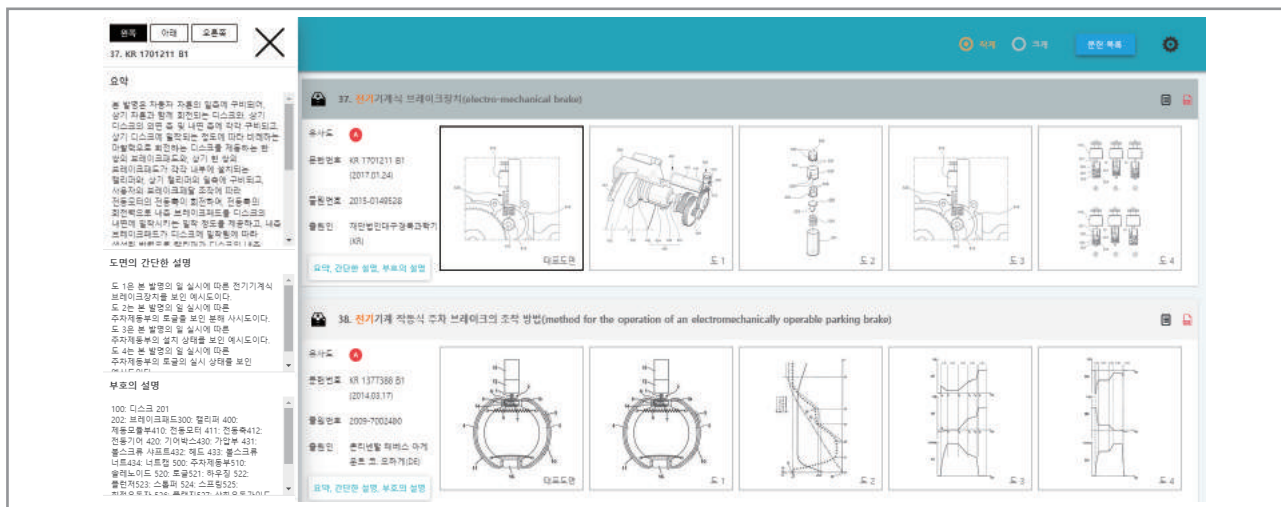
왼쪽 아래 오른쪽

37. KR 1701211 B1

요약

본 발명은 차량과 차륜의 일측에 구비되어, 상기 차륜과 함께 회전되는 디스크와, 상기 디스크의 외면 중 및 내면 측에 각각 구비되고, 상기 디스크에 밀착되는 정도에 따라 비례하는 마찰력으로 회전되는 디스크를 제동하는 한 쌍의 브레이크패드와, 상기 한 쌍의 브레이크패드가 각각 내부에 설치되는 캘리퍼와, 상기 캘리퍼의 일측에 구비되고, 사용자의 브레이크패달 조작에 따라 전동모터의 전동축이 회전하며, 전동축의 회전력으로 내측 브레이크패드를 디스크의 내면에 밀착시키는 밀착 정도를 제공하고, 내측 브레이크패드가 디스크에 밀착됨에 따라

도면의 간단한 설명

도 1은 본 발명의 일 실시예에 따른 전기기계식 브레이크장치를 보인 예시도이다.
도 2는 본 발명의 일 실시예에 따른 주자제동부의 토글을 보인 분해 사시도이다.
도 3은 본 발명의 일 실시예에 따른 주자제동부의 설치 상태를 보인 예시도이다.
도 4는 본 발명의 일 실시예에 따른 주자제동부의 토글의 실시 상태를 보인 예시도이다.

부호의 설명

100: 디스크 201
202: 브레이크패드300: 캘리퍼 400: 제동모듈부410: 전동모터 411: 전동축412: 전동기어 420: 기어박스430: 가압부 431: 볼스크류 샤프트432: 헤드 433: 볼스크류 너트434: 너트캡 500: 주자제동부510: 슬레이드 520: 토글521: 하우징 522: 플런저523: 스풀퍼 524: 스프링525:

작게 크게 문헌 목록

37. 전기기계식 브레이크장치(electro-mechanical brake)

유사도 A
문헌번호 KR 1701211 B1 (2017.01.24)
출원번호 2015-0149528
출원인 재단법인대구경북과학기술원(KR)
요약, 간단한 설명, 부호의 설명

대표도면 도 1 도 2 도 3 도 4

38. 전기기계 작동식 주차 브레이크의 조작 방법(method for the operation of an electromechanically operable parking brake)

유사도 A
문헌번호 KR 1377386 B1 (2014.03.17)
출원번호 2009-7002480
출원인 콘티넨탈 테베스 아게 운트 코. 오하게(DE)
요약, 간단한 설명, 부호의 설명

대표도면 도 1 도 2 도 3 도 4